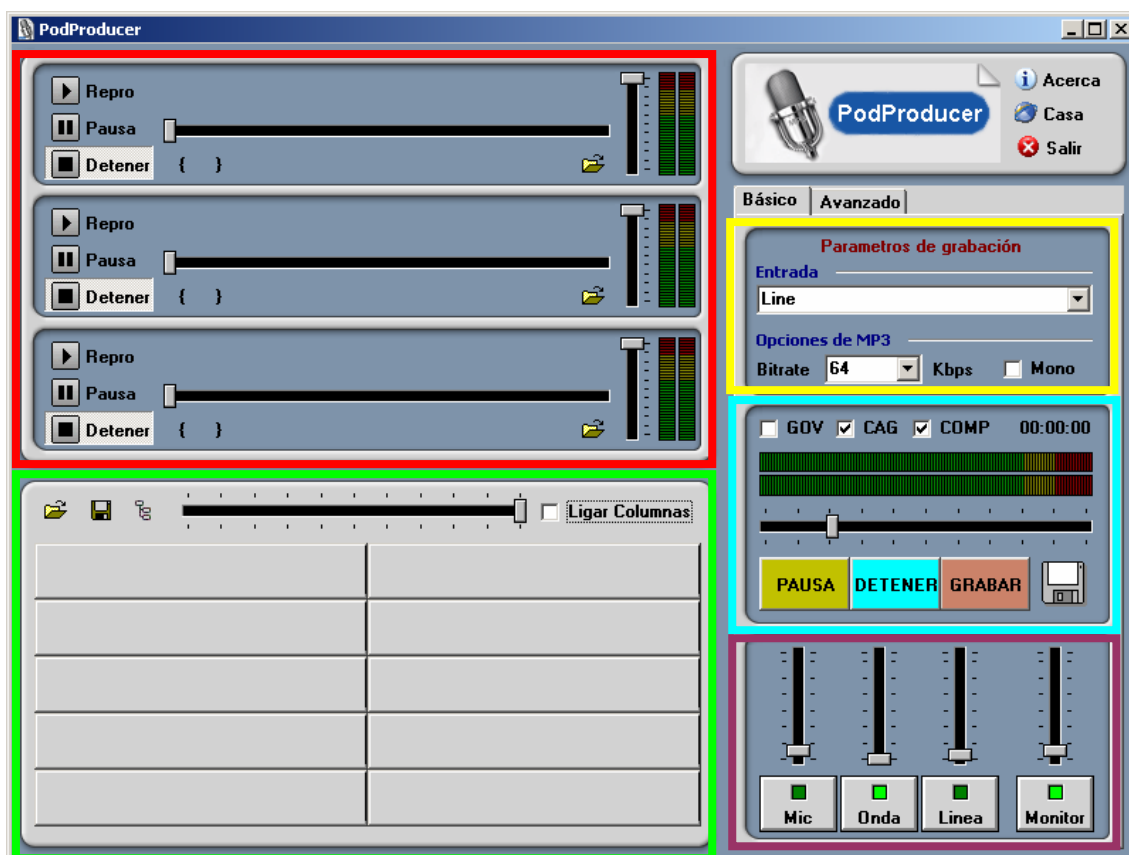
PodProducer

Repro
Pausa
Detener { }

Repro
Pausa
Detener { }

Repro
Pausa
Detener { }

Ligar Columnas

PodProducer
Acerca
Casa
Salir

Básico
Avanzado

Parametros de grabación
Entrada
Line
Opciones de MP3
Bitrate 64 Kbps Mono

GOV CAG COMP 00:00:00

PAUSA DETENER GRABAR

Mic Onda Linea Monitor